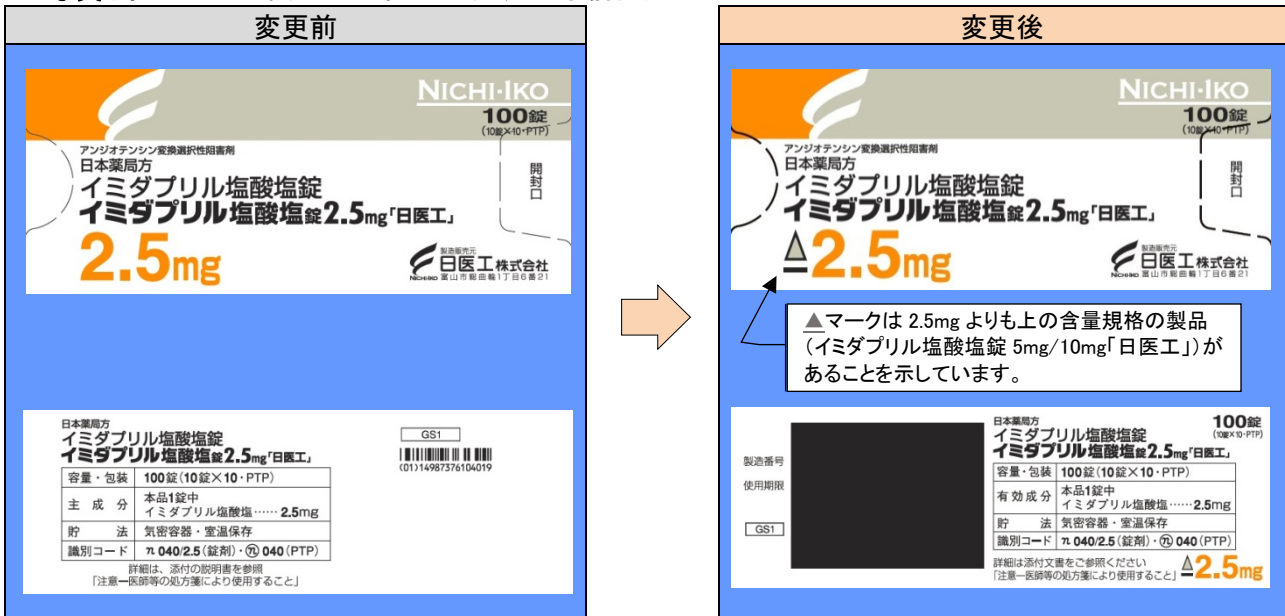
変更前

NICHI-IKO
100錠
(10錠×10・PTP)

アンジオテンシン変換選択性阻害剤
日本薬局方
イミダプリル塩酸塩錠
イミダプリル塩酸塩錠2.5mg「日医工」
2.5mg

開封口

製造販売元
日医工株式会社
富山市総曲輪1丁目6番21

日本薬局方
イミダプリル塩酸塩錠
イミダプリル塩酸塩錠2.5mg「日医工」

GS1
(01)14987376104019

| 容量・包装 | 100錠(10錠×10・PTP) |
|---|---|
| 主成分 | 本品1錠中 イミダプリル塩酸塩……2.5mg |
| 貯法 | 気密容器・室温保存 |
| 識別コード | ⁿ 040/2.5(錠剤)・ⁿ 040(PTP) |

詳細は、添付の説明書を参照
「注意ー医師等の処方箋により使用すること」

変更後

NICHI-IKO
100錠
(10錠×10・PTP)

アンジオテンシン変換選択性阻害剤
日本薬局方
イミダプリル塩酸塩錠
イミダプリル塩酸塩錠2.5mg「日医工」
▲2.5mg

開封口

製造販売元
日医工株式会社
富山市総曲輪1丁目6番21

▲マークは 2.5mg よりも上の含量規格の製品(イミダプリル塩酸塩錠 5mg/10mg「日医工」)があることを示しています。

製造番号
使用期限
GS1

日本薬局方
イミダプリル塩酸塩錠
イミダプリル塩酸塩錠2.5mg「日医工」
100錠
(10錠×10・PTP)

| 容量・包装 | 100錠(10錠×10・PTP) |
|---|---|
| 有効成分 | 本品1錠中 イミダプリル塩酸塩……2.5mg |
| 貯法 | 気密容器・室温保存 |
| 識別コード | ⁿ 040/2.5(錠剤)・ⁿ 040(PTP) |

詳細は添付文書をご参照ください
「注意ー医師等の処方箋により使用すること」
▲2.5mg